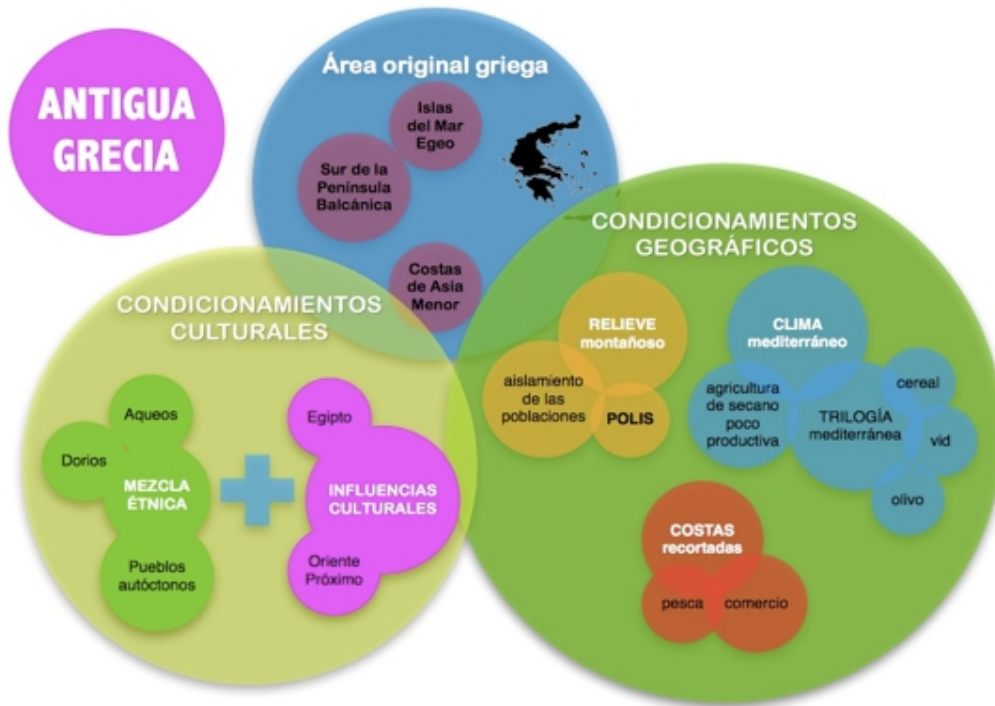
ANTIGUA GRECIA

Área original griega

Islas del Mar Egeo

Sur de la Península Balcánica

Costas de Asia Menor

CONDICIONAMIENTOS CULTURALES

Aqueos

Dorios

MEZCLA ÉTNICA

Pueblos autóctonos

Egipto

INFLUENCIAS CULTURALES

Oriente Próximo

CONDICIONAMIENTOS GEOGRÁFICOS

RELIEVE montañoso

aislamiento de las poblaciones

POLIS

CLIMA mediterráneo

agricultura de secano poco productiva

TRILOGÍA mediterránea

cereal

vid

olivo

COSTAS recortadas

pesca

comercio